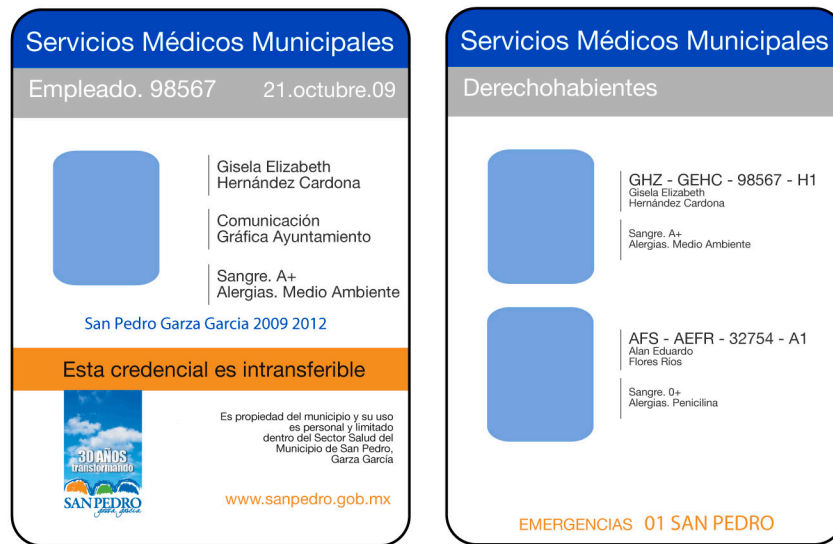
Servicios Médicos Municipales

Empleado. 98567 21.octubre.09

Gisela Elizabeth
Hernández Cardona

Comunicación
Gráfica Ayuntamiento

Sangre. A+
Alergias. Medio Ambiente

San Pedro Garza Garcia 2009 2012

Esta credencial es intransferible

30 AÑOS
transformando

SAN PEDRO
garza garcía

Es propiedad del municipio y su uso es personal y limitado dentro del Sector Salud del Municipio de San Pedro, Garza García

www.sanpedro.gob.mx

Servicios Médicos Municipales

Derechohabientes

GHZ - GEHC - 98567 - H1
Gisela Elizabeth
Hernández Cardona

Sangre. A+
Alergias. Medio Ambiente

AFS - AEFR - 32754 - A1
Alan Eduardo
Flores Rios

Sangre. 0+
Alergias. Penicilina

EMERGENCIAS 01 SAN PEDRO